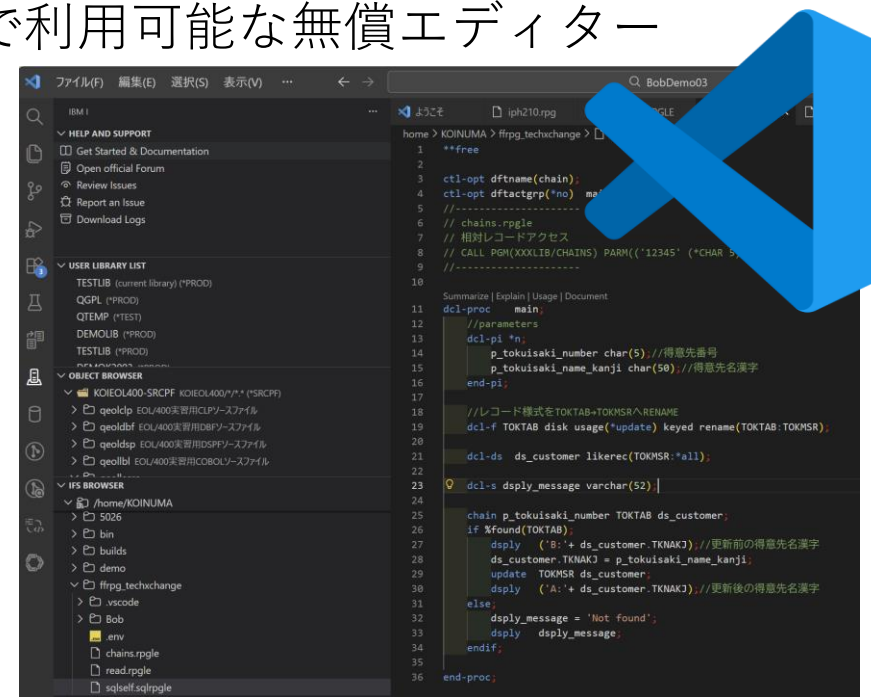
で利用可能な無償エディター

ファイル(F) 編集(E) 選択(S) 表示(V) ··· ← →

BobDemo03

IBM I ···

HELP AND SUPPORT
Get Started & Documentation
Open official Forum
Review Issues
Report an Issue
Download Logs

USER LIBRARY LIST
TESTLIB (current library) (*PROD)
QGPL (*PROD)
QTEMP (*TEST)
DEMOLIB (*PROD)
TESTLIB (*PROD)

OBJECT BROWSER
KOIEOL400-SRCPF KOIEOL400/*/*.* (*SRCPF)
qeolclp EOL/400実習用CLPソースファイル
qeoldbf EOL/400実習用DBFソースファイル
qeoldsp EOL/400実習用DSPFソースファイル
qeollbl EOL/400実習用COBOLソースファイル

IFS BROWSER
/home/KOINUMA
5026
bin
builds
demo
ffrpg_techxchange
.vscode
Bob
.env
chains.rpgle
read.rpgle
sqlself.sqlrpgle

ようこそ iph210.rpg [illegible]RPGLE

home > KOINUMA > ffrpg_techxchange >

1 **free
2
3 ctl-opt dftname(chain);
4 ctl-opt dftactgrp(*no) ma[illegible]
5 //--------------------
6 // chains.rpgle
7 // 相対レコードアクセス
8 // CALL PGM(XXXLIB/CHAINS) PARM(('12345' (*CHAR 5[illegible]
9 //--------------------
10
Summarize | Explain | Usage | Document
11 dcl-proc main;
12 //parameters
13 dcl-pi *n;
14 p_tokuisaki_number char(5);//得意先番号
15 p_tokuisaki_name_kanji char(50);//得意先名漢字
16 end-pi;
17
18 //レコード様式をTOKTAB→TOKMSRへRENAME
19 dcl-f TOKTAB disk usage(*update) keyed rename(TOKTAB:TOKMSR);
20
21 dcl-ds ds_customer likerec(TOKMSR:*all);
22
23 dcl-s dsply_message varchar(52);
24
25 chain p_tokuisaki_number TOKTAB ds_customer;
26 if %found(TOKTAB);
27 dsply ('B:'+ ds_customer.TKNAKJ);//更新前の得意先名漢字
28 ds_customer.TKNAKJ = p_tokuisaki_name_kanji;
29 update TOKMSR ds_customer;
30 dsply ('A:'+ ds_customer.TKNAKJ);//更新後の得意先名漢字
31 else;
32 dsply_message = 'Not found';
33 dsply dsply_message;
34 endif;
35
36 end-proc;